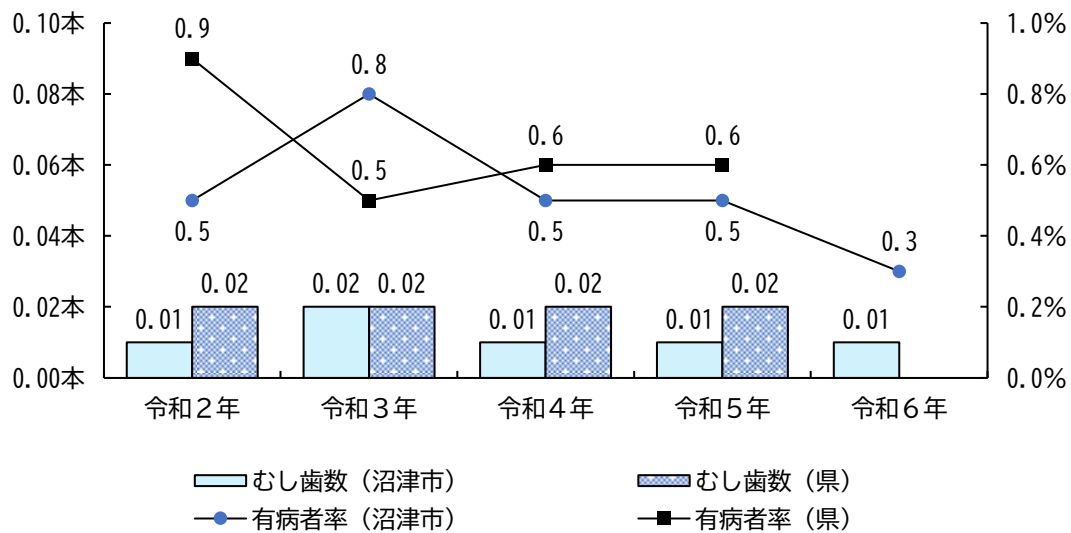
0.10本
0.08本
0.06本
0.04本
0.02本
0.00本

1.0%
0.8%
0.6%
0.4%
0.2%
0.0%

0.9
0.8
0.5
0.5
0.6
0.6
0.5
0.5
0.3

0.01 0.02
0.02 0.02
0.01 0.02
0.01 0.02
0.01

令和２年
令和３年
令和４年
令和５年
令和６年

むし歯数（沼津市）
むし歯数（県）
有病者率（沼津市）
有病者率（県）